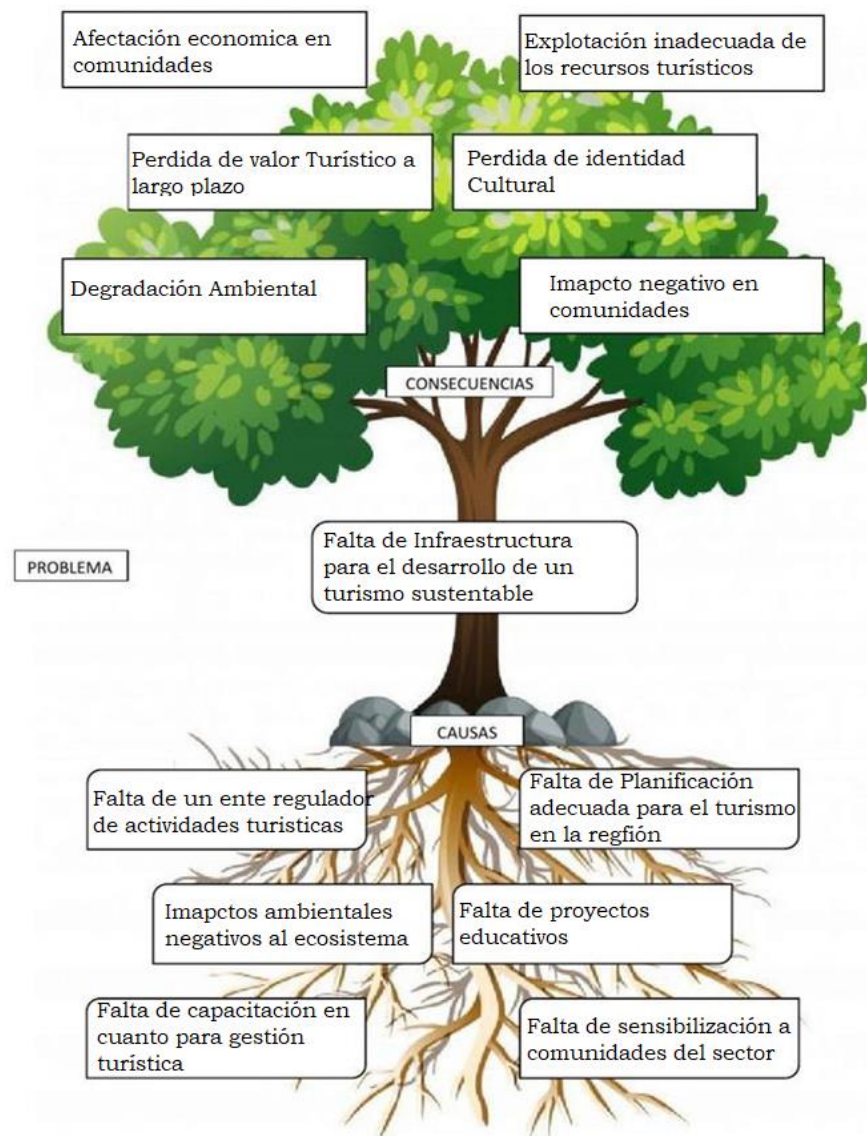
Afectación economica en comunidades

Explotación inadecuada de los recursos turísticos

Perdida de valor Turístico a largo plazo

Perdida de identidad Cultural

Degradación Ambiental

Imapcto negativo en comunidades

CONSECUENCIAS

PROBLEMA

Falta de Infraestructura para el desarrollo de un turismo sustentable

CAUSAS

Falta de un ente regulador de actividades turisticas

Falta de Planificación adecuada para el turismo en la regfión

Imapctos ambientales negativos al ecosistema

Falta de proyectos educativos

Falta de capacitación en cuanto para gestión turística

Falta de sensibilización a comunidades del sector